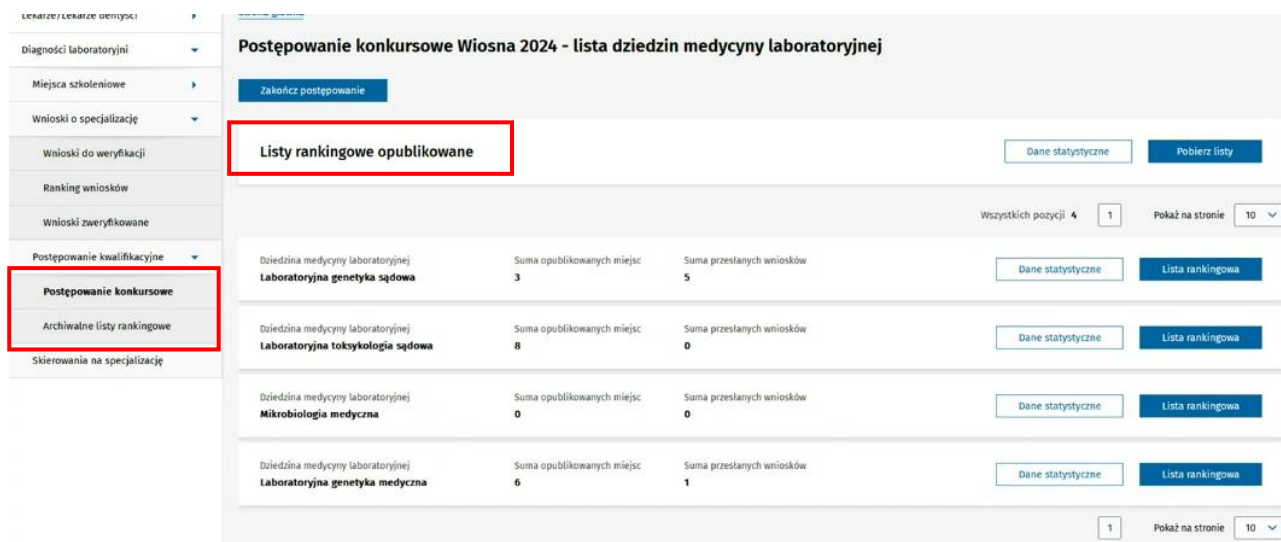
Lekarze/Lekarze dentyści

Diagności laboratoryjni

Miejsca szkoleniowe

Wnioski o specjalizację

Wnioski do weryfikacji

Ranking wniosków

Wnioski zweryfikowane

Postępowanie kwalifikacyjne

Postępowanie konkursowe

Archiwalne listy rankingowe

Skierowania na specjalizację

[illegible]

Postępowanie konkursowe Wiosna 2024 - lista dziedzin medycyny laboratoryjnej

Zakończ postępowanie

Listy rankingowe opublikowane

Dane statystyczne

Pobierz listy

Wszystkich pozycji 4

1

Pokaż na stronie 10

| Dziedzina medycyny laboratoryjnej | Suma opublikowanych miejsc | Suma przesłanych wniosków | | |
|---|---|---|---|---|
| Laboratoryjna genetyka sądowa | 3 | 5 | Dane statystyczne | Lista rankingowa |
| Laboratoryjna toksykologia sądowa | 8 | 0 | Dane statystyczne | Lista rankingowa |
| Mikrobiologia medyczna | 0 | 0 | Dane statystyczne | Lista rankingowa |
| Laboratoryjna genetyka medyczna | 6 | 1 | Dane statystyczne | Lista rankingowa |

1

Pokaż na stronie 10